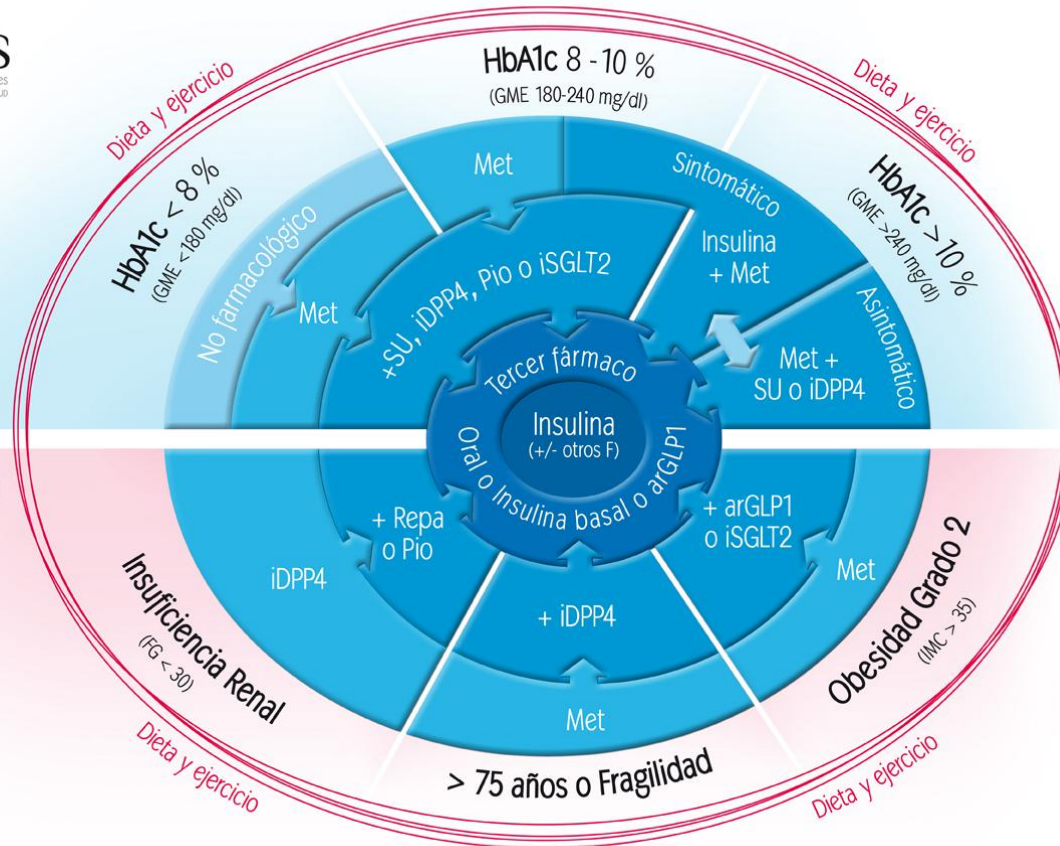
S
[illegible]

Dieta y ejercicio

HbA1c 8 - 10 %
(GME 180-240 mg/dl)

Dieta y ejercicio

HbA1c < 8 %
(GME < 180 mg/dl)

No farmacológico

Met

Met

+SU, iDPP4, Pio o iSGLT2

Sintomático

Insulina + Met

HbA1c > 10 %
(GME >240 mg/dl)

Asintomático

Met + SU o iDPP4

Tercer fármaco

Insulina
(+/- otros F)

Oral o Insulina basal o arGLP1

+ Repa o Pio

iDPP4

+ arGLP1 o iSGLT2

Met

+ iDPP4

Met

Insuficiencia Renal
(FG < 30)

Obesidad Grado 2
(IMC > 35)

> 75 años o Fragilidad

Dieta y ejercicio

Dieta y ejercicio